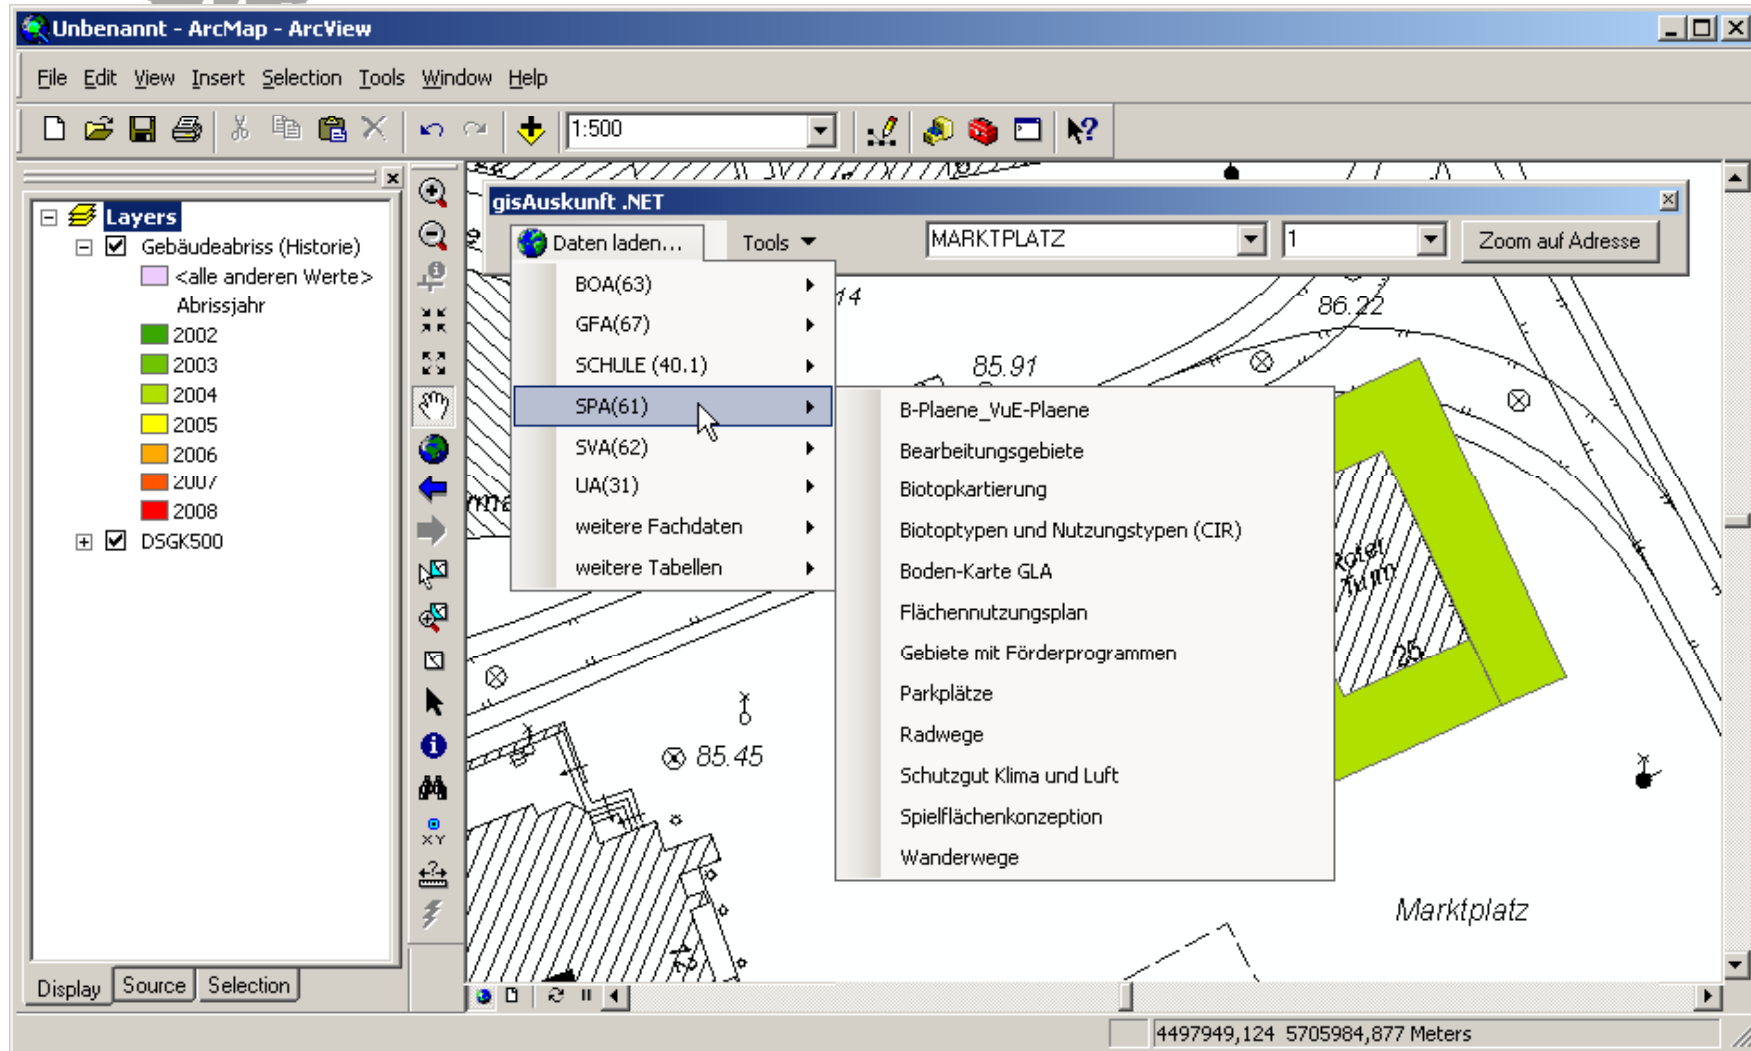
Unbenannt - ArcMap - ArcView

File Edit View Insert Selection Tools Window Help

1:500

Layers
Gebäudeabriss (Historie)
<alle anderen Werte>
Abrissjahr
2002
2003
2004
2005
2006
2007
2008
DSGK500

Display Source Selection

gisAuskunft .NET
Daten laden...
Tools
MARKTPLATZ
1
Zoom auf Adresse

BOA(63)
GFA(67)
SCHULE (40.1)
SPA(61)
SVA(62)
UA(31)
weitere Fachdaten
weitere Tabellen

B-Plaene_VuE-Plaene
Bearbeitungsgebiete
Biotopkartierung
Biotoptypen und Nutzungstypen (CIR)
Boden-Karte GLA
Flächennutzungsplan
Gebiete mit Förderprogrammen
Parkplätze
Radwege
Schutzgut Klima und Luft
Spielflächenkonzeption
Wanderwege

14
86.22
85.91
85.45
Roter Turm
25
Marktplatz

4497949,124 5705984,877 Meters